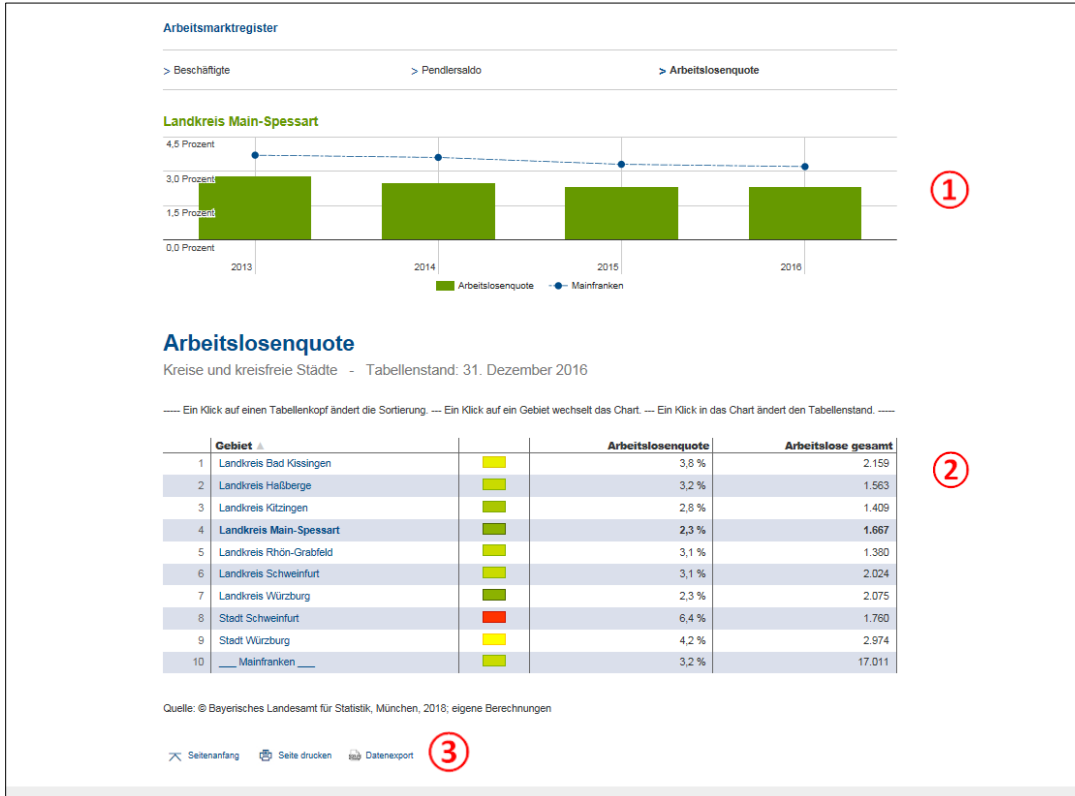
Arbeitsmarktregister

> Beschäftigte

> Pendlersaldo

> Arbeitslosenquote

Landkreis Main-Spessart

4,5 Prozent
3,0 Prozent
1,5 Prozent
0,0 Prozent

2013
2014
2015
2016

Arbeitslosenquote
Mainfranken

①

Arbeitslosenquote

Kreise und kreisfreie Städte - Tabellenstand: 31. Dezember 2016

---- Ein Klick auf einen Tabellenkopf ändert die Sortierung. --- Ein Klick auf ein Gebiet wechselt das Chart. --- Ein Klick in das Chart ändert den Tabellenstand. ----

| | Gebiet ▲ | | Arbeitslosenquote | Arbeitslose gesamt |
|---|---|---|---|---|
| 1 | Landkreis Bad Kissingen | | 3,8 % | 2.159 |
| 2 | Landkreis Haßberge | | 3,2 % | 1.563 |
| 3 | Landkreis Kitzingen | | 2,8 % | 1.409 |
| 4 | Landkreis Main-Spessart | | 2,3 % | 1.667 |
| 5 | Landkreis Rhön-Grabfeld | | 3,1 % | 1.380 |
| 6 | Landkreis Schweinfurt | | 3,1 % | 2.024 |
| 7 | Landkreis Würzburg | | 2,3 % | 2.075 |
| 8 | Stadt Schweinfurt | | 6,4 % | 1.760 |
| 9 | Stadt Würzburg | | 4,2 % | 2.974 |
| 10 | ___ Mainfranken ___ | | 3,2 % | 17.011 |

②

Quelle: © Bayerisches Landesamt für Statistik, München, 2018; eigene Berechnungen

Seitenanfang   Seite drucken   Datenexport

③